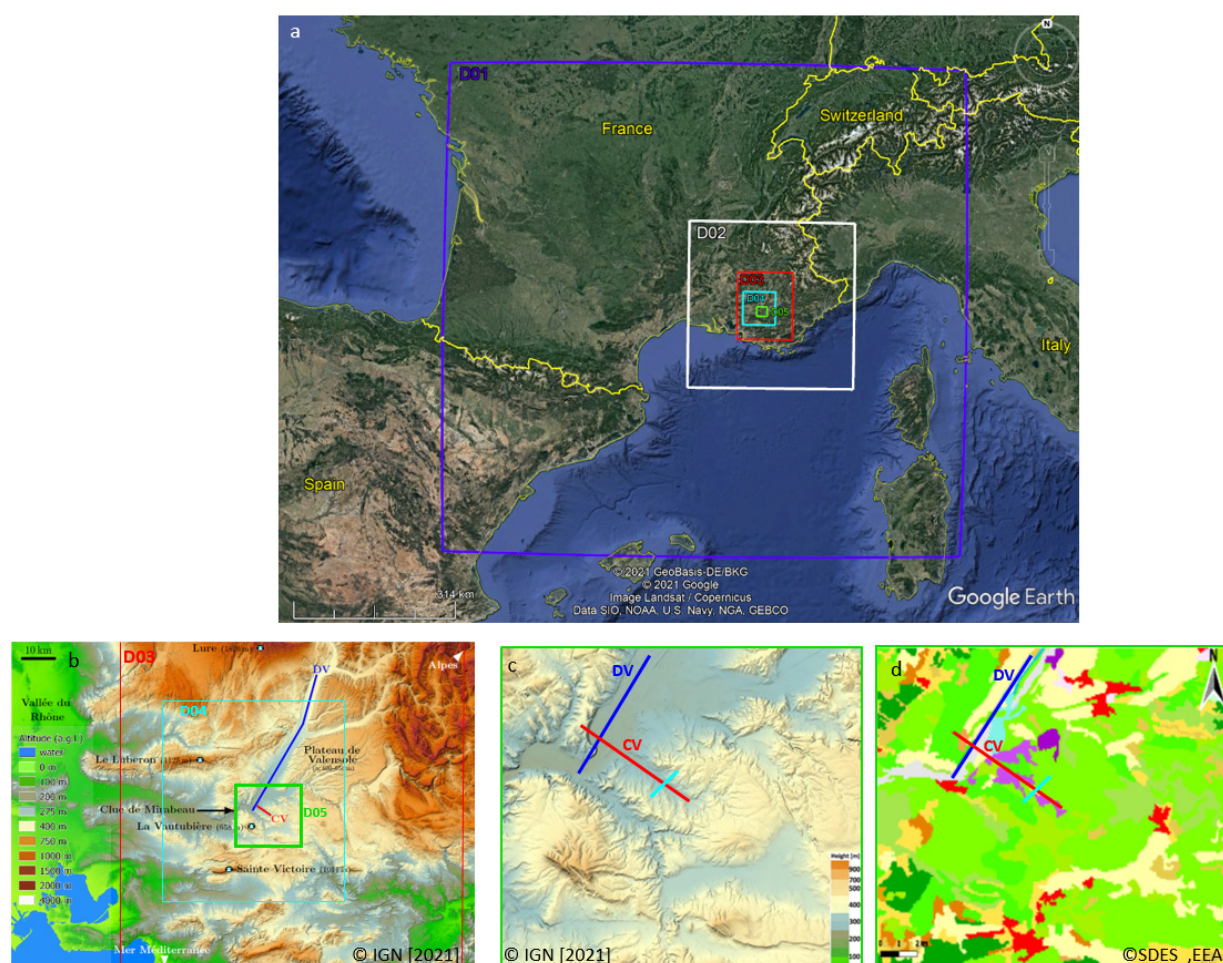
a

D01

France

Switzerland

D02

D03

D04

D05

Italy

Spain

© 2021 GeoBasis-DE/BKG
© 2021 Google
Image Landsat / Copernicus
Data SIO, NOAA, U.S. Navy, NGA, GEBCO

314 km

Google Earth

10 km

b

D03

Lure

Alpes

DV

Vallée du Rhône

D04

Altitude (a.g.l.)
water
0 m
100 m
200 m
275 m
400 m
750 m
1000 m
1500 m
2000 m
4000 m

Le Luberon

Plateau de Valensole

Cluse de Mirabeau

La Vautubière

CV

D05

Sainte-Victoire

Mer Méditerranée

© IGN [2021]

c

DV

CV

Height (m)

© IGN [2021]

d

DV

CV

N

©SDES ,EEA